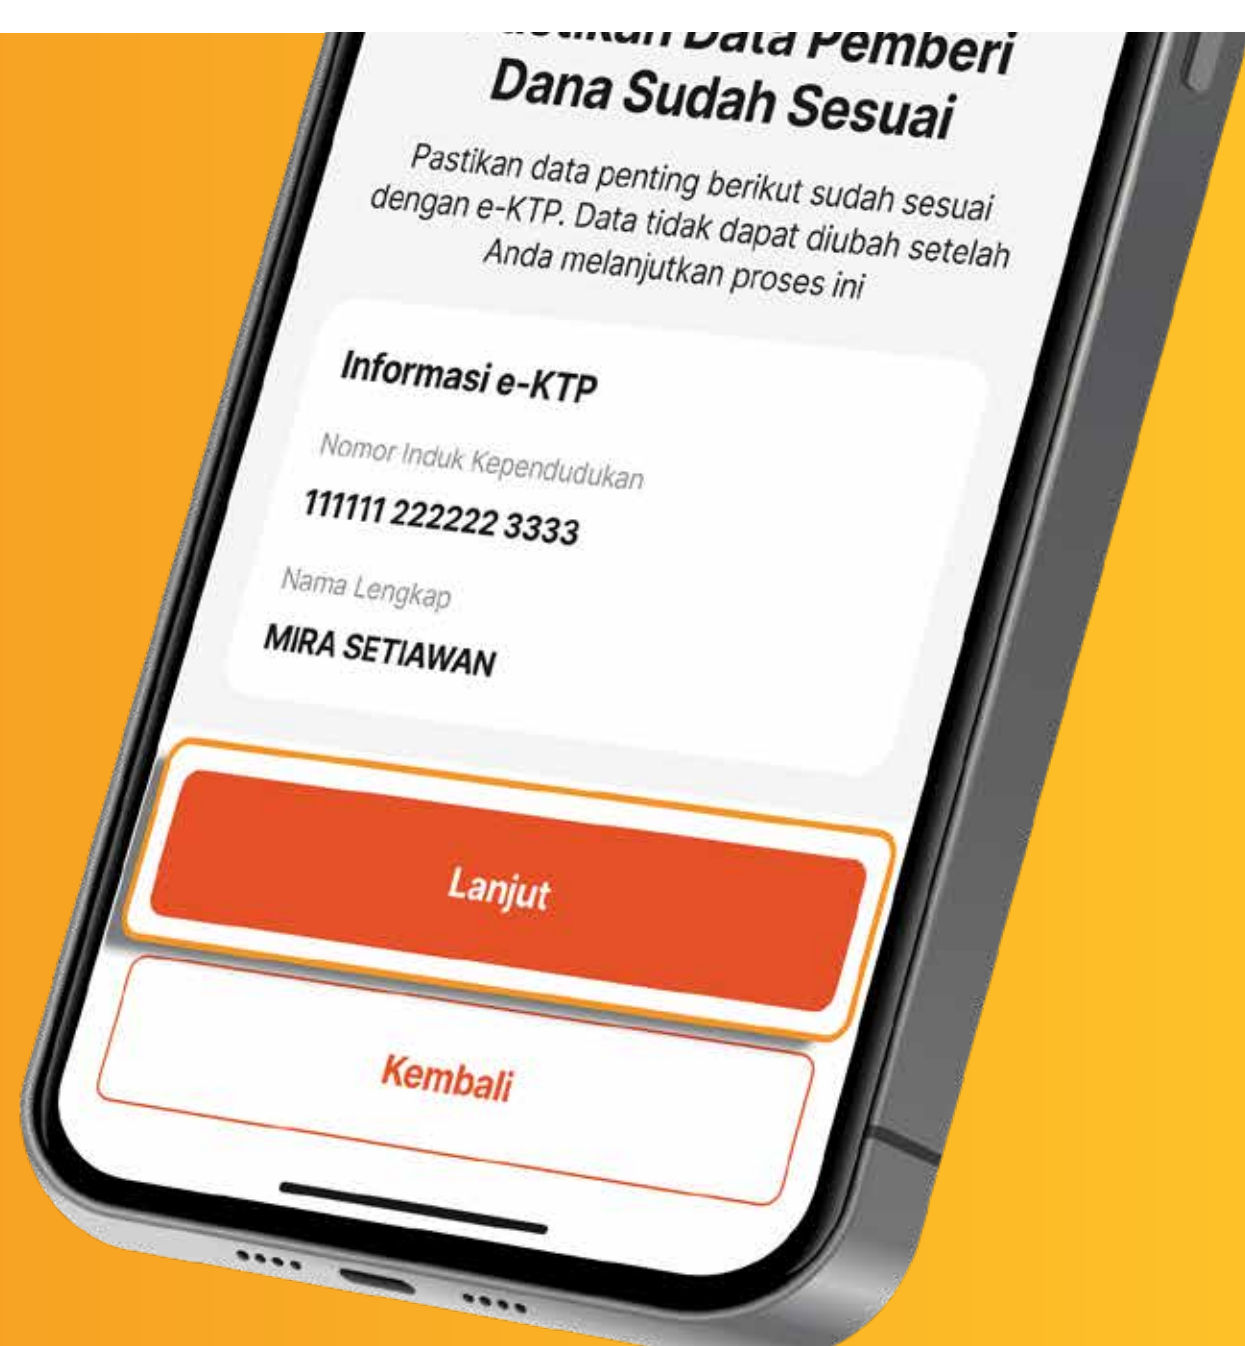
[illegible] Data Pemberi Dana Sudah Sesuai

Pastikan data penting berikut sudah sesuai dengan e-KTP. Data tidak dapat diubah setelah Anda melanjutkan proses ini

Informasi e-KTP

Nomor Induk Kependudukan

111111 222222 3333

Nama Lengkap

MIRA SETIAWAN

Lanjut

Kembali